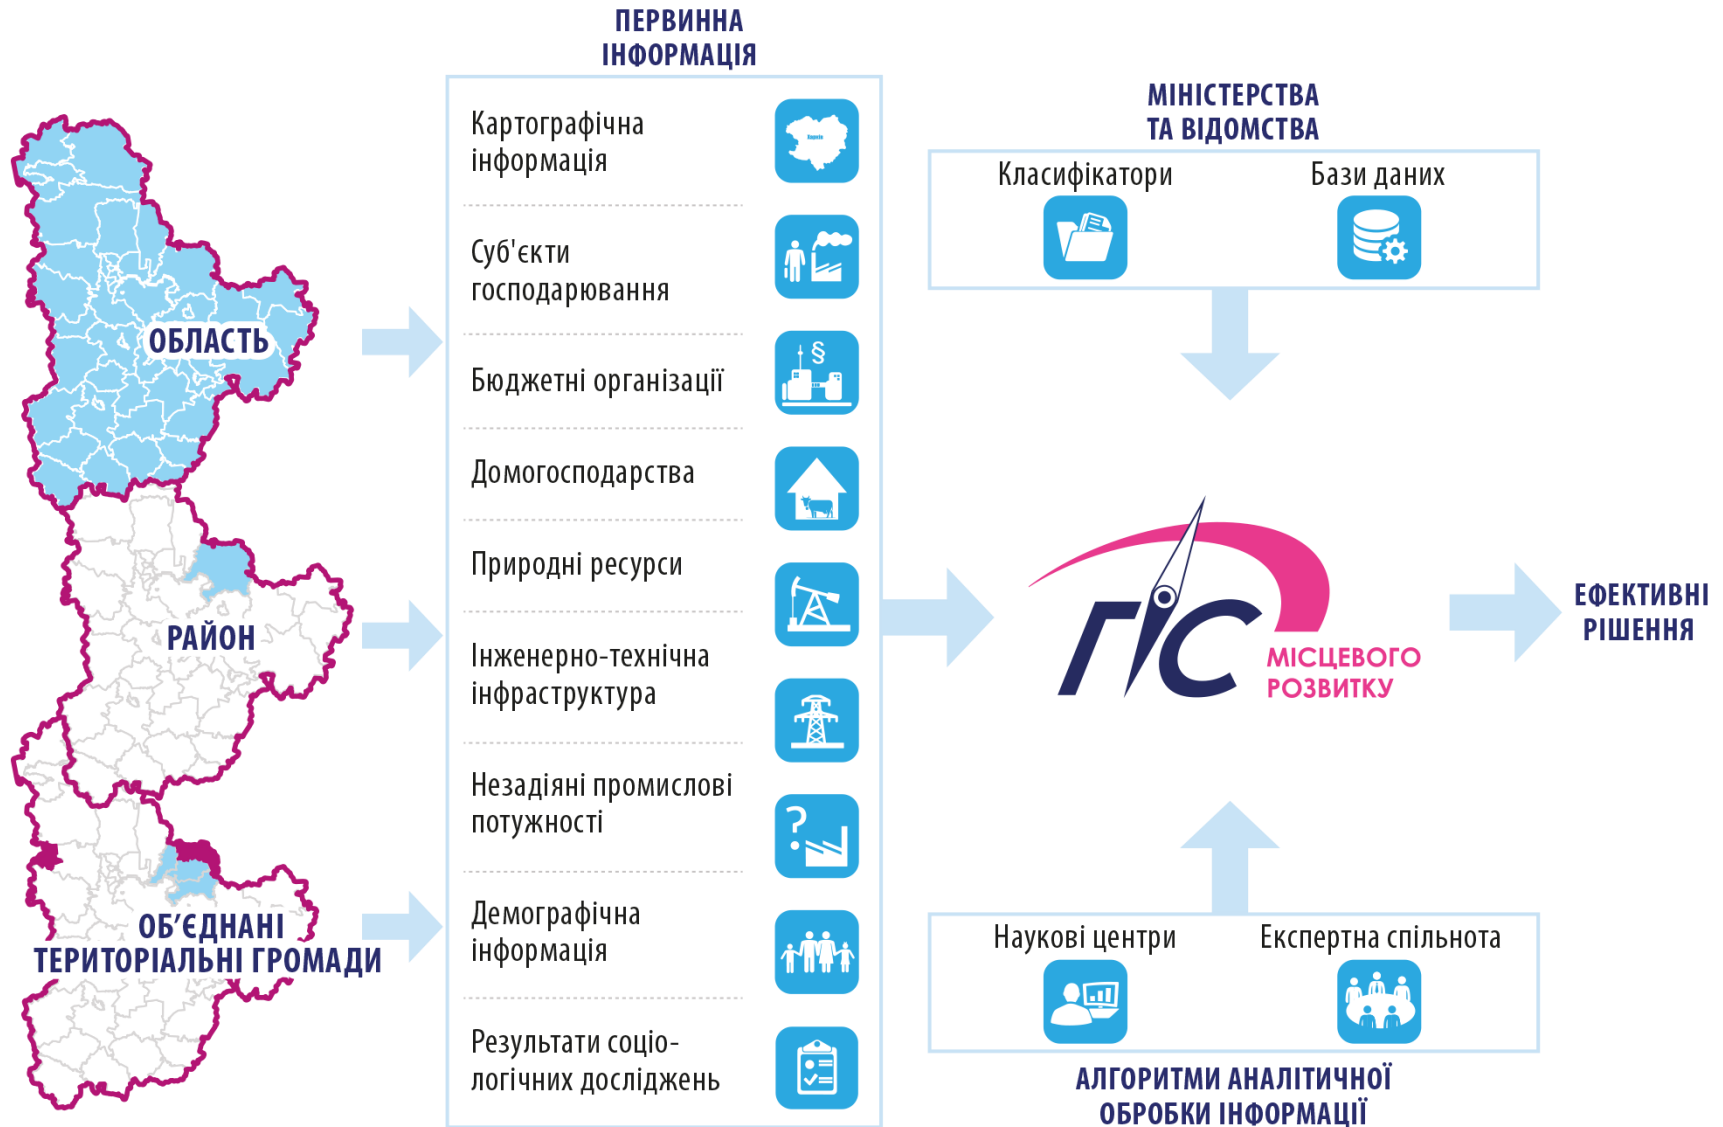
ОБЛАСТЬ

РАЙОН

ОБ'ЄДНАНІ ТЕРИТОРІАЛЬНІ ГРОМАДИ

ПЕРВИННА ІНФОРМАЦІЯ

Картографічна інформація

Суб'єкти господарювання

Бюджетні організації

Домогосподарства

Природні ресурси

Інженерно-технічна інфраструктура

Незадіяні промислові потужності

Демографічна інформація

Результати соціологічних досліджень

МІНІСТЕРСТВА ТА ВІДОМСТВА

Класифікатори

Бази даних

ГІС МІСЦЕВОГО РОЗВИТКУ

ЕФЕКТИВНІ РІШЕННЯ

Наукові центри

Експертна спільнота

АЛГОРИТМИ АНАЛІТИЧНОЇ ОБРОБКИ ІНФОРМАЦІЇ